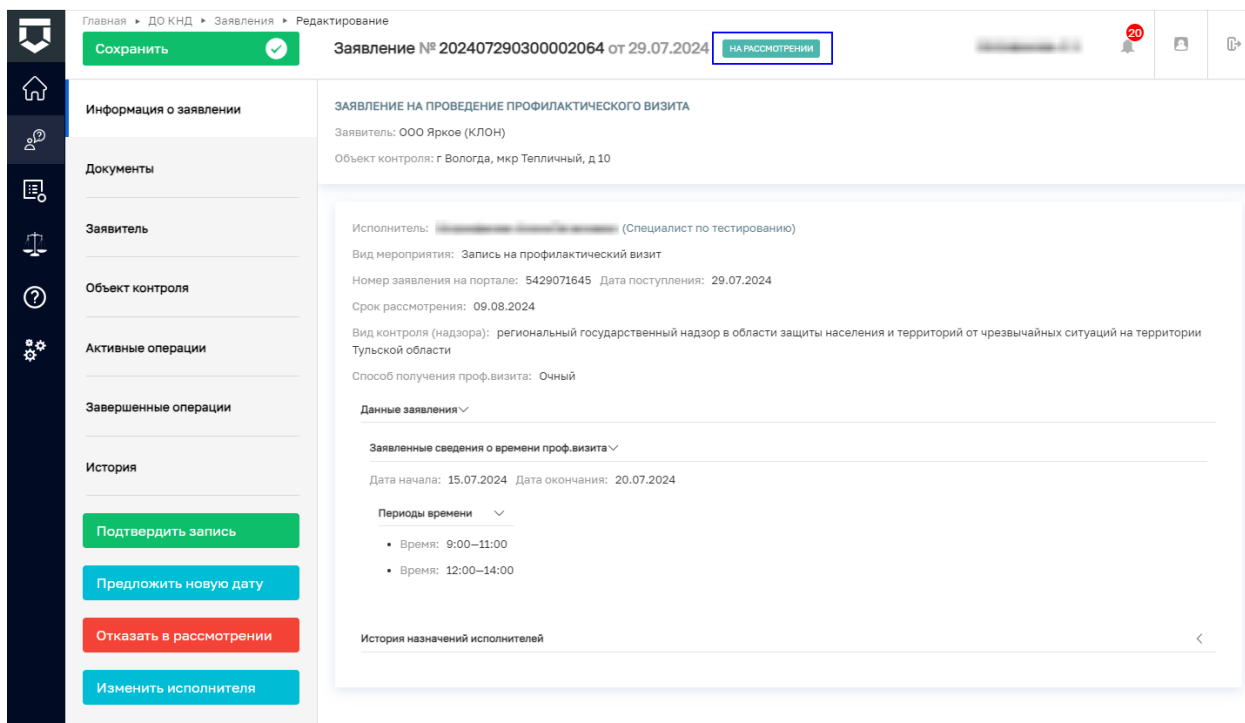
Главная ▸ ДО КНД ▸ Заявления ▸ Редактирование

Сохранить

Заявление № 20240729030000 2064 от 29.07.2024 НА РАССМОТРЕНИИ

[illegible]

20

Информация о заявлении

Документы

Заявитель

Объект контроля

Активные операции

Завершенные операции

История

Подтвердить запись

Предложить новую дату

Отказать в рассмотрении

Изменить исполнителя

ЗАЯВЛЕНИЕ НА ПРОВЕДЕНИЕ ПРОФИЛАКТИЧЕСКОГО ВИЗИТА

Заявитель: ООО Яркое (КЛОН)

Объект контроля: г Вологда, мкр Тепличный, д 10

Исполнитель: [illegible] (Специалист по тестированию)

Вид мероприятия: Запись на профилактический визит

Номер заявления на портале: 5429071645 Дата поступления: 29.07.2024

Срок рассмотрения: 09.08.2024

Вид контроля (надзора): региональный государственный надзор в области защиты населения и территорий от чрезвычайных ситуаций на территории Тульской области

Способ получения проф.визита: Очный

Данные заявления

Заявленные сведения о времени проф.визита

Дата начала: 15.07.2024 Дата окончания: 20.07.2024

Периоды времени

• Время: 9:00—11:00

• Время: 12:00—14:00

История назначений исполнителей